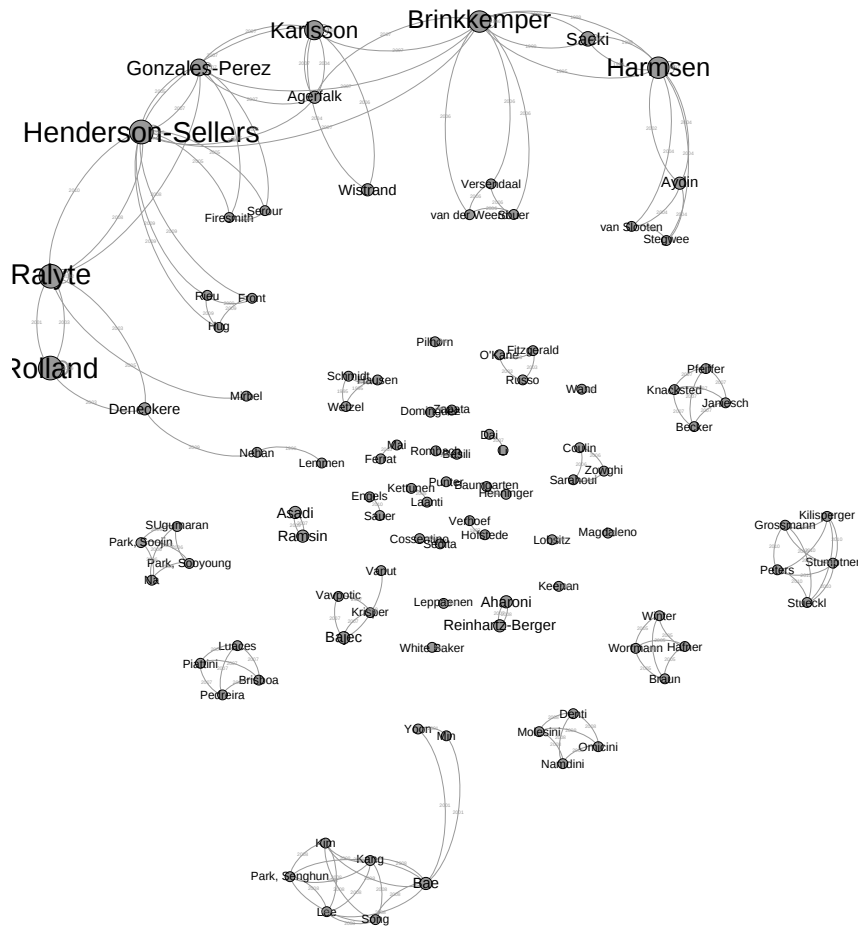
Karlsson
Brinkkemper
Saeki
Harmsen
Gonzales-Perez
Agerfalk
Henderson-Sellers
Wistrand
Versendaal
Aydin
Firesmith
Serour
van der Weerd
Stuer
van Slooten
Steenwee
Ralyte
Rieu
Front
Hug
Pilhorn
Fitzgerald
O'Kane
Rolland
Russo
Pfeiffer
Schmidt
Hausen
Wand
Knackstedt
Janiesch
Mirbel
Welzel
Dominguez
Zapata
Denedkere
Becker
Dai
Mai
Li
Cauvin
Ferrat
Rombach
Bekkali
Nehan
Lemmen
Zoughi
Saranoui
Punter
Baumgarten
Kettunen
Engels
Henninger
Laanti
Asadi
Sauer
SUgumaran
Grossmann
Kilisperger
Verhoef
Ramsin
Park, Soojin
Hofstede
Lobnitz
Magdaleno
Cossentino
Sabria
Park, Sooyoung
Peters
Stumptner
Na
Vanut
Vavpotic
Keenan
Stueckl
Leppanen
Aharoni
Krisper
Reinhartz-Berger
Winter
Bajec
Wortmann
Hafner
White Baker
Lucches
Piattini
Braun
Brisboa
Pedreira
Denti
Yoon
Min
Molesini
Omicini
Nardini
Kim
Kang
Park, Senghun
Bae
Lee
Song